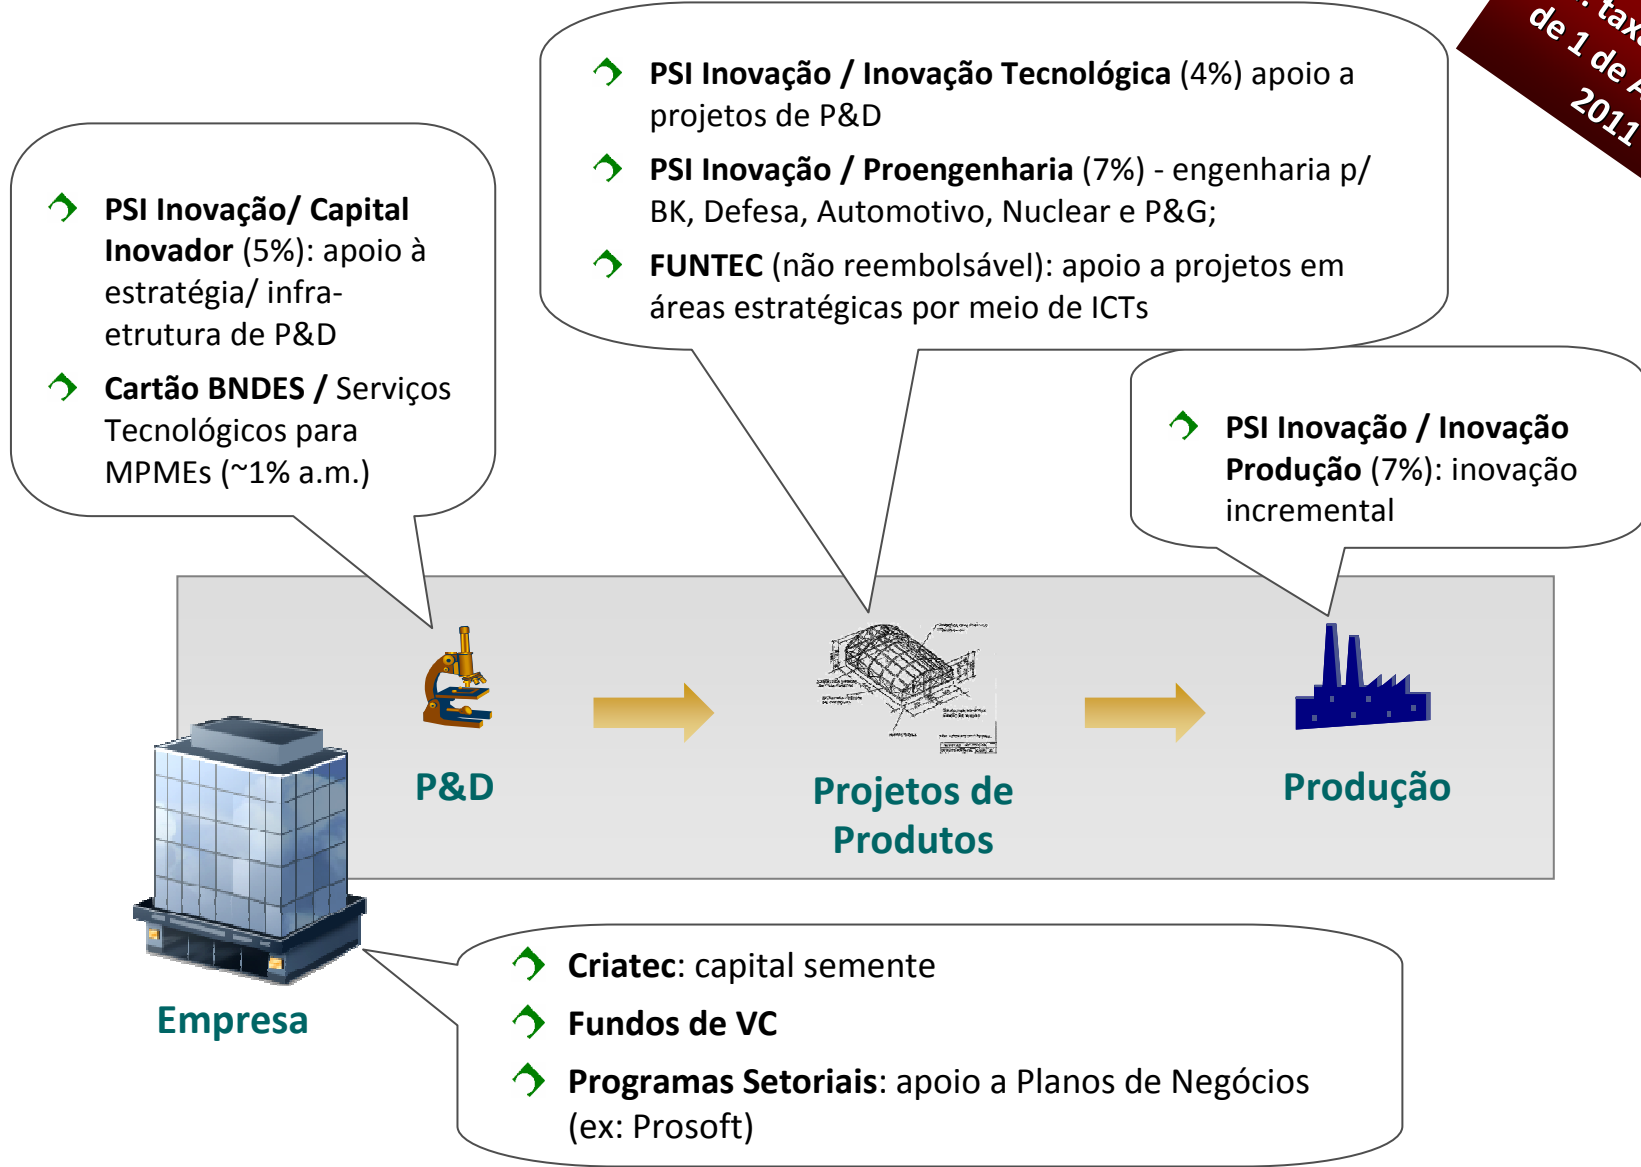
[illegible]. tax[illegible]
de 1 de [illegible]
2011

PSI Inovação / Inovação Tecnológica (4%) apoio a projetos de P&D

PSI Inovação / Proengenharia (7%) - engenharia p/ BK, Defesa, Automotivo, Nuclear e P&G;

FUNTEC (não reembolsável): apoio a projetos em áreas estratégicas por meio de ICTs

PSI Inovação/ Capital Inovador (5%): apoio à estratégia/ infra-etrutura de P&D

Cartão BNDES / Serviços Tecnológicos para MPMEs (~1% a.m.)

PSI Inovação / Inovação Produção (7%): inovação incremental

P&D

Projetos de Produtos

Produção

Empresa

Criatec: capital semente

Fundos de VC

Programas Setoriais: apoio a Planos de Negócios (ex: Prosoft)